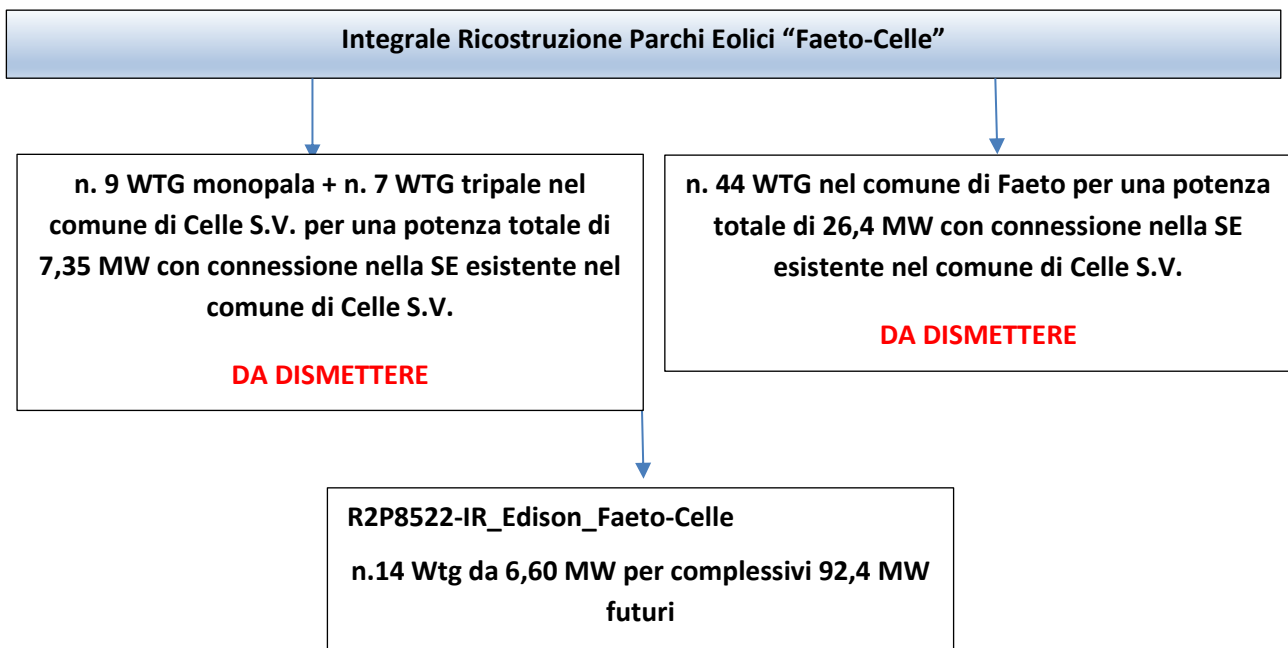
Integrale Ricostruzione Parchi Eolici “Faeto-Celle”

n. 9 WTG monopala + n. 7 WTG tripale nel comune di Celle S.V. per una potenza totale di 7,35 MW con connessione nella SE esistente nel comune di Celle S.V.

DA DISMETTERE

n. 44 WTG nel comune di Faeto per una potenza totale di 26,4 MW con connessione nella SE esistente nel comune di Celle S.V.

DA DISMETTERE

R2P8522-IR_Edison_Faeto-Celle

n.14 Wtg da 6,60 MW per complessivi 92,4 MW futuri